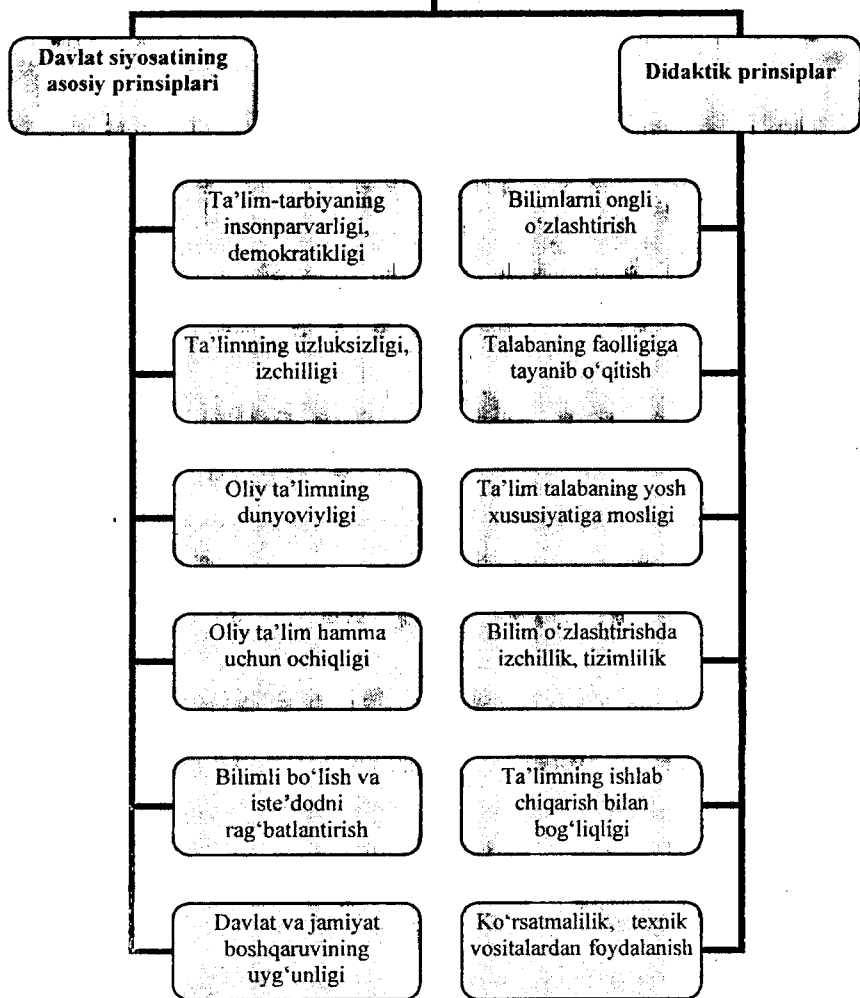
Davlat siyosatining asosiy prinsiplari

Ta'lim-tarbiyaning insonparvarligi, demokratikligi

Ta'limning uzluksizligi, izchilligi

Oliy ta'limning dunyoviyligi

Oliy ta'lim hamma uchun ochiqligi

Bilimli bo'lish va iste'dodni rag'batlantirish

Davlat va jamiyat boshqaruvining uyg'unligi

Didaktik prinsiplar

Bilimlarni ongli o'zlashtirish

Talabaning faolligiga tayanib o'qitish

Ta'lim talabaning yosh xususiyatiga mosligi

Bilim o'zlashtirishda izchillik, tizimlilik

Ta'limning ishlab chiqarish bilan bog'liqligi

Ko'rsatmalilik, texnik vositalardan foydalanish